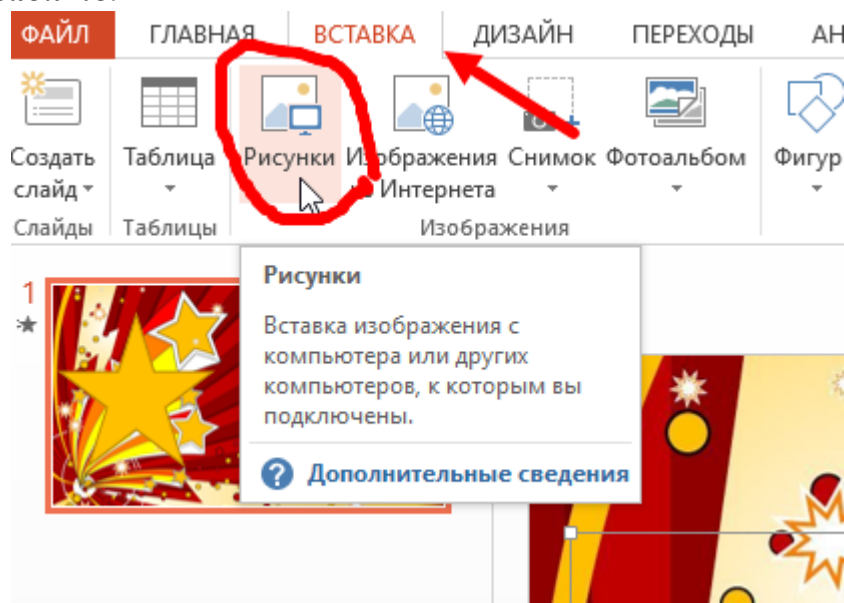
ФАЙЛ ГЛАВНАЯ ВСТАВКА ДИЗАЙН ПЕРЕХОДЫ АН

Создать слайд Таблица Рисунки Изображения из Интернета Снимок Фотоальбом Фигур

Слайды Таблицы Изображения

1

Рисунки

Вставка изображения с компьютера или других компьютеров, к которым вы подключены.

Дополнительные сведения